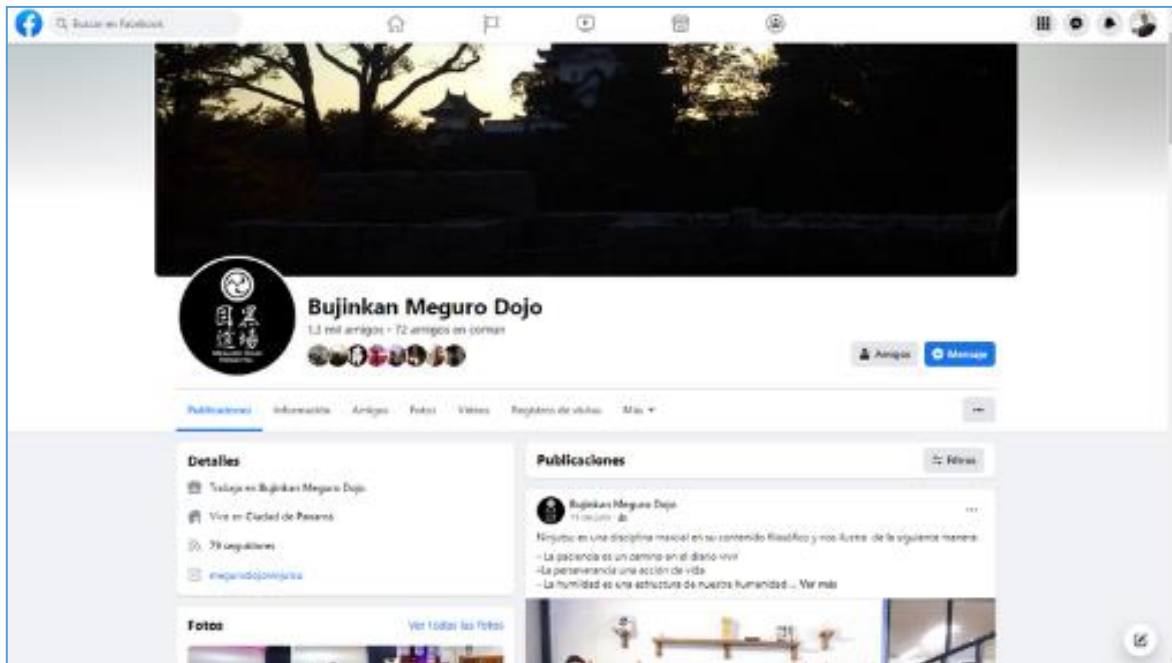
Buscar en Facebook

目黒道場

Bujinkan Meguro Dojo

1,2 mil amigos · 72 amigos en común

Amigos

Mensaje

Publicaciones Información Amigos Fotos Videos Registros de visitas Más ▾

···

Detalles

Trabaja en Bujinkan Meguro Dojo

Vive en Ciudad de Panamá

79 seguidores

megurodojoninjutsu

Fotos

Ver todas las fotos

Publicaciones

Filtros

Bujinkan Meguro Dojo

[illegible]

Ninjutsu es una disciplina marcial en su contenido filosófico y nos ilustra de la siguiente manera:

- La paciencia es un camino en el diario vivir
-La perseverancia una acción de vida
- La humildad es una estructura de nuestra humanidad ... Ver más